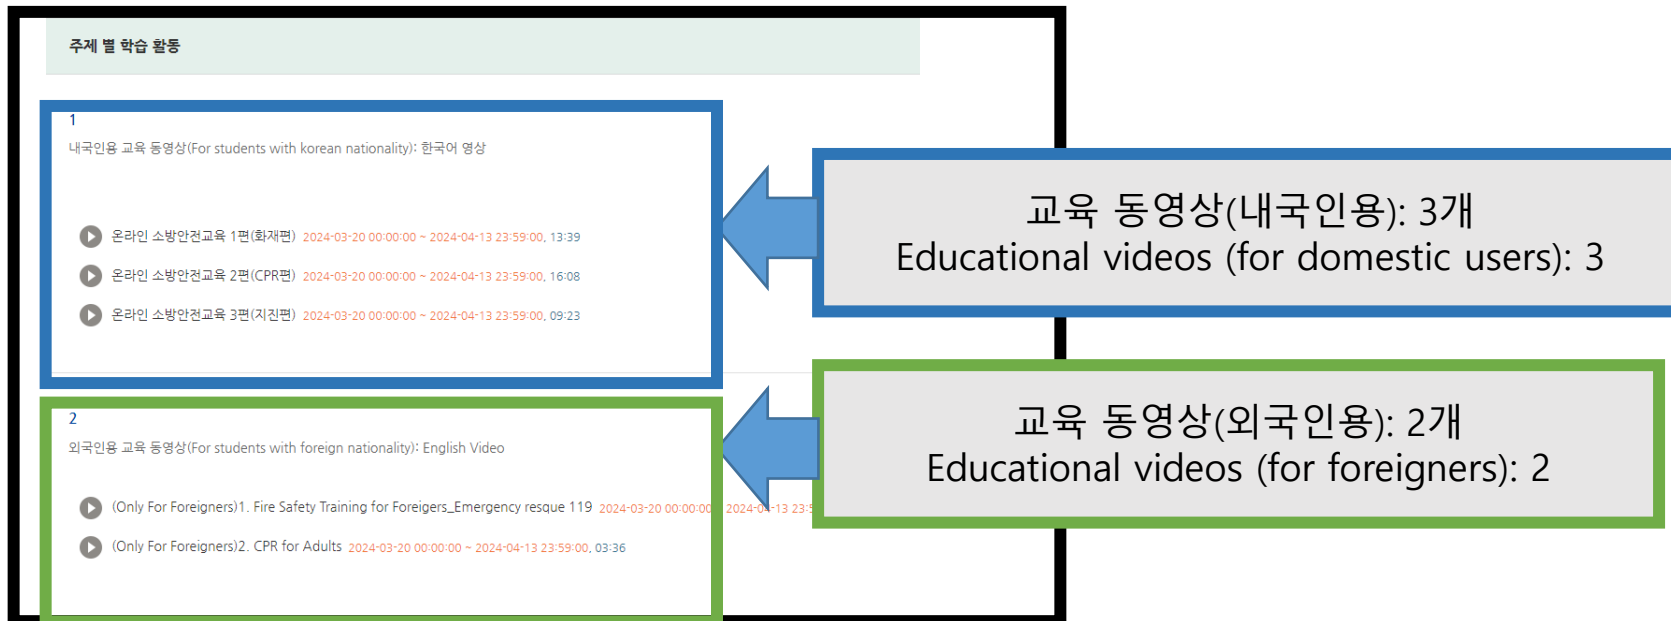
주제 별 학습 활동

1

내국인용 교육 동영상(For students with korean nationality): 한국어 영상

온라인 소방안전교육 1편(화재편) 2024-03-20 00:00:00 ~ 2024-04-13 23:59:00, 13:39

온라인 소방안전교육 2편(CPR편) 2024-03-20 00:00:00 ~ 2024-04-13 23:59:00, 16:08

온라인 소방안전교육 3편(지진편) 2024-03-20 00:00:00 ~ 2024-04-13 23:59:00, 09:23

교육 동영상(내국인용): 3개
Educational videos (for domestic users): 3

2

외국인용 교육 동영상(For students with foreign nationality): English Video

(Only For Foreigners)1. Fire Safety Training for Foreigers_Emergency resque 119 2024-03-20 00:00:00 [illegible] 2024-04-13 23:5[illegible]

(Only For Foreigners)2. CPR for Adults 2024-03-20 00:00:00 ~ 2024-04-13 23:59:00, 03:36

교육 동영상(외국인용): 2개
Educational videos (for foreigners): 2